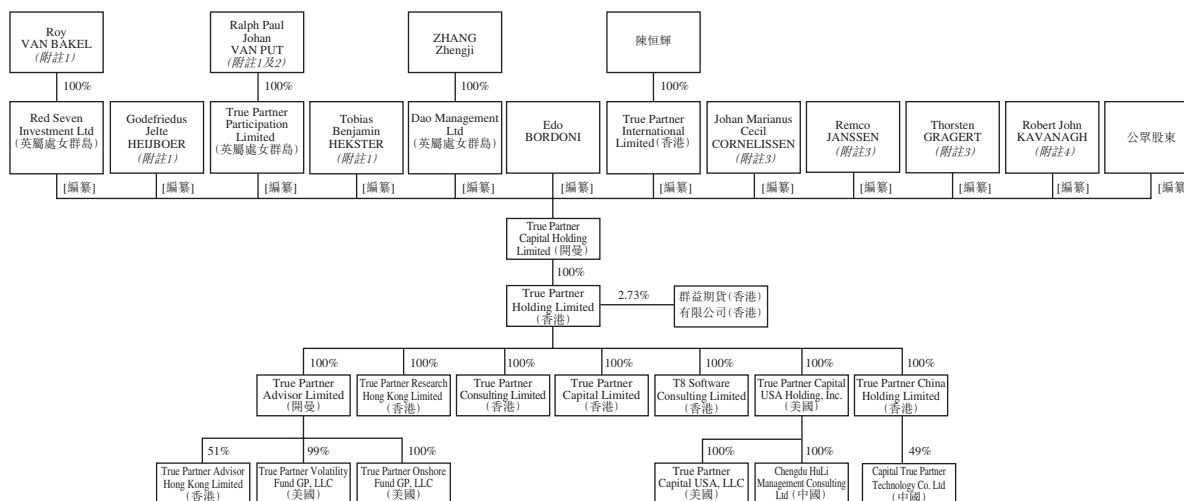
Roy VAN BAKEL (附註1)

Ralph Paul Johan VAN PUT (附註1及2)

ZHANG Zhengji

陳恒輝

100%

100%

100%

100%

Red Seven Investment Ltd (英屬處女群島)

Godefriedus Jelte HEIJBOER (附註1)

True Partner Participation Limited (英屬處女群島)

Tobias Benjamin HEKSTER (附註1)

Dao Management Ltd (英屬處女群島)

Edo BORDONI

True Partner International Limited (香港)

Johan Marianus Cecil CORNELISSEN (附註3)

Remco JANSSEN (附註3)

Thorsten GRAGERT (附註3)

Robert John KAVANAGH (附註4)

公眾股東

[編纂] [編纂] [編纂] [編纂] [編纂] [編纂] [編纂] [編纂] [編纂] [編纂] [編纂] [編纂]

True Partner Capital Holding Limited (開曼)

100%

True Partner Holding Limited (香港)

2.73%

群益期貨(香港)有限公司(香港)

100% 100% 100% 100% 100% 100% 100%

True Partner Advisor Limited (開曼)

True Partner Research Hong Kong Limited (香港)

True Partner Consulting Limited (香港)

True Partner Capital Limited (香港)

T8 Software Consulting Limited (香港)

True Partner Capital USA Holding, Inc. (美國)

True Partner China Holding Limited (香港)

51% 99% 100%

100% 100%

49%

True Partner Advisor Hong Kong Limited (香港)

True Partner Volatility Fund GP, LLC (美國)

True Partner Onshore Fund GP, LLC (美國)

True Partner Capital USA, LLC (美國)

Chengdu HuLi Management Consulting Ltd (中國)

Capital True Partner Technology Co. Ltd (中國)